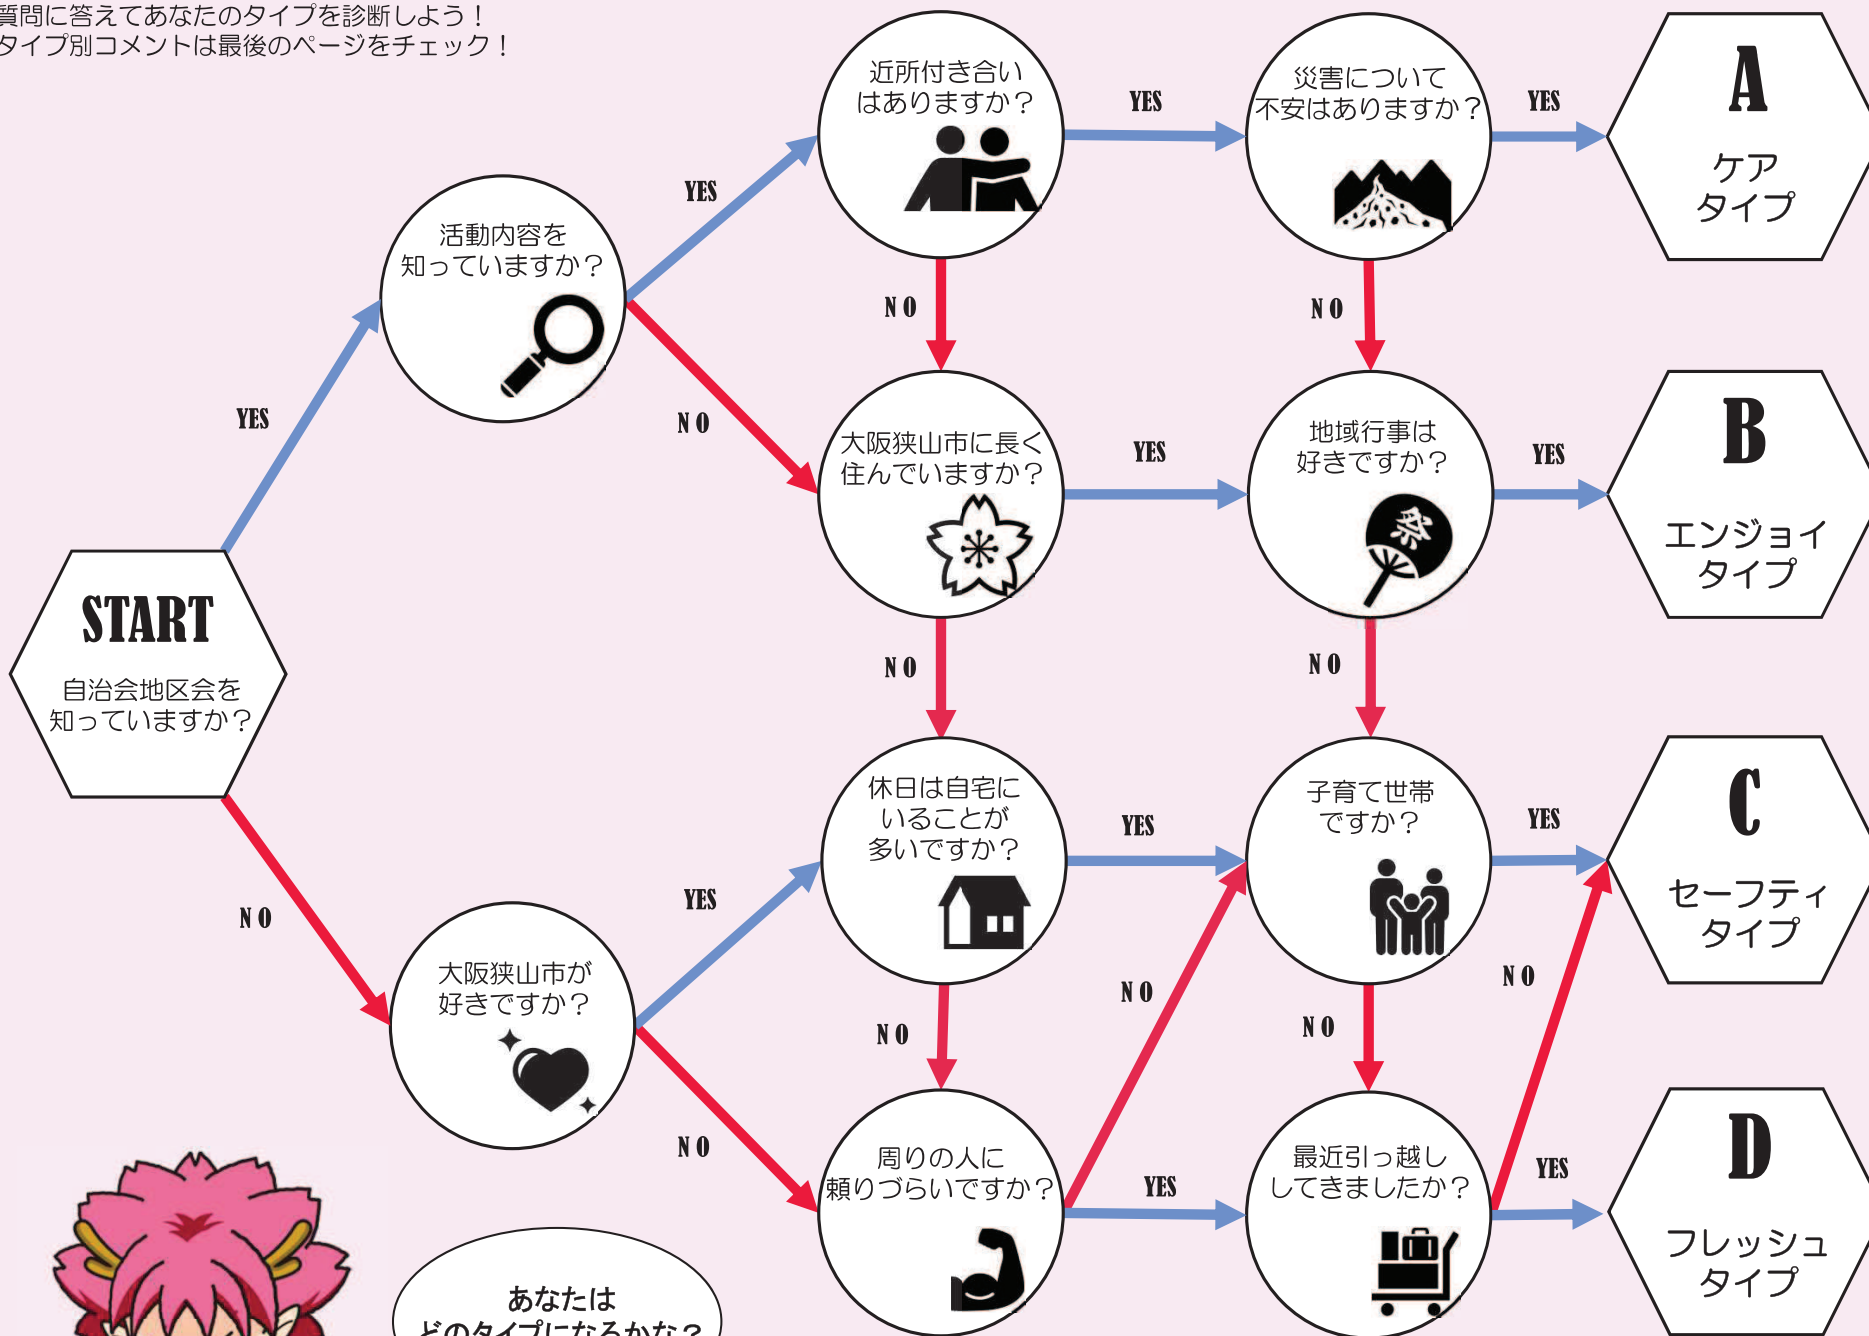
質問に答えてあなたのタイプを診断しよう！
タイプ別コメントは最後のページをチェック！

START
自治会地区会を知っていますか？

YES
活動内容を知っていますか？

YES
近所付き合いはありますか？

YES
災害について不安はありますか？

YES
A
ケアタイプ

NO
NO
NO

大阪狭山市に長く住んでいますか？

YES
地域行事は好きですか？

YES
B
エンジョイタイプ

NO
NO

NO
大阪狭山市が好きですか？

YES
休日は自宅にいることが多いですか？

YES
子育て世帯ですか？

YES
C
セーフティタイプ

NO
NO
NO
NO

周りの人に頼りづらいですか？

YES
最近引っ越ししてきましたか？

YES
D
フレッシュタイプ

あなたはどのタイプになるかな？